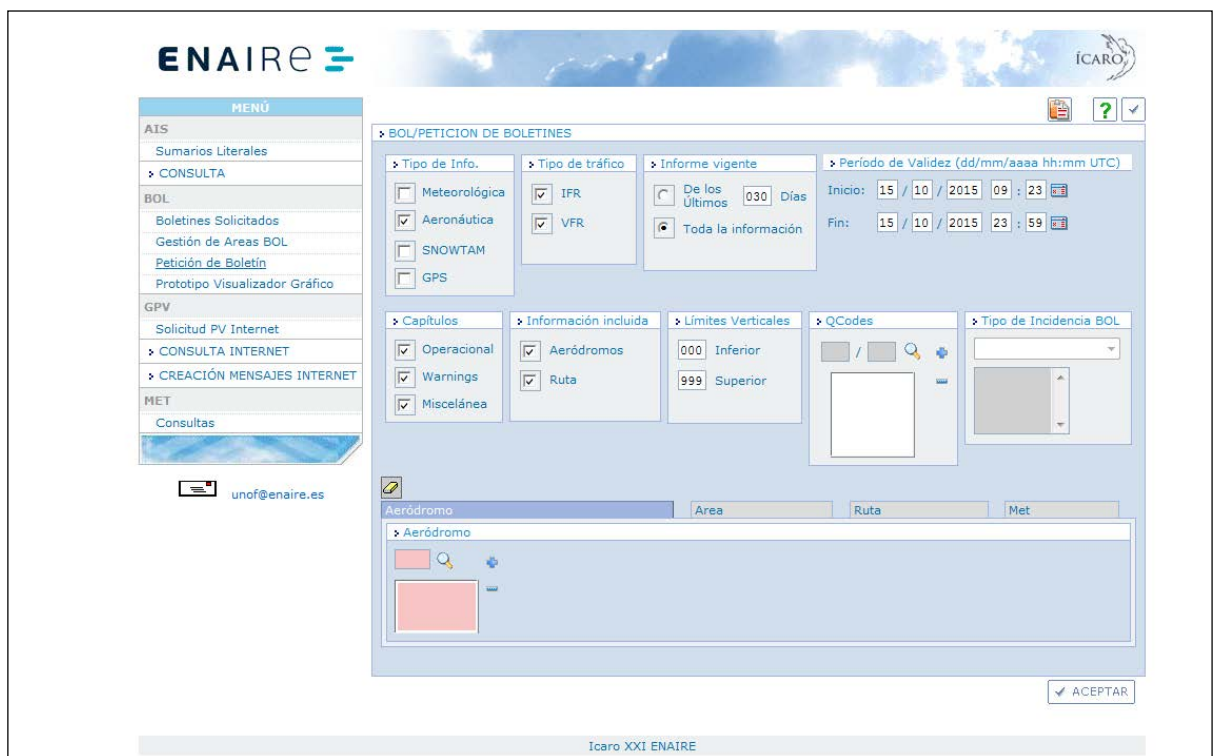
ENAIRE

ÍCARO

MENÚ
AIS
Sumarios Literales
CONSULTA
BOL
Boletines Solicitados
Gestión de Areas BOL
Petición de Boletín
Prototipo Visualizador Gráfico
GPV
Solicitud PV Internet
CONSULTA INTERNET
CREACIÓN MENSAJES INTERNET
MET
Consultas

unof@enaire.es

?

BOL/PETICION DE BOLETINES

Tipo de Info.
Meteorológica
Aeronáutica
SNOWTAM
GPS

Tipo de tráfico
IFR
VFR

Informe vigente
De los Últimos 030 Días
Toda la información

Período de Validez (dd/mm/aaaa hh:mm UTC)
Inicio: 15 / 10 / 2015 09 : 23
Fin: 15 / 10 / 2015 23 : 59

Capítulos
Operacional
Warnings
Miscelánea

Información incluida
Aeródromos
Ruta

Límites Verticales
000 Inferior
999 Superior

QCodes
/

Tipo de Incidencia BOL

Aeródromo | Area | Ruta | Met

Aeródromo

ACEPTAR

Icaro XXI ENAIRE